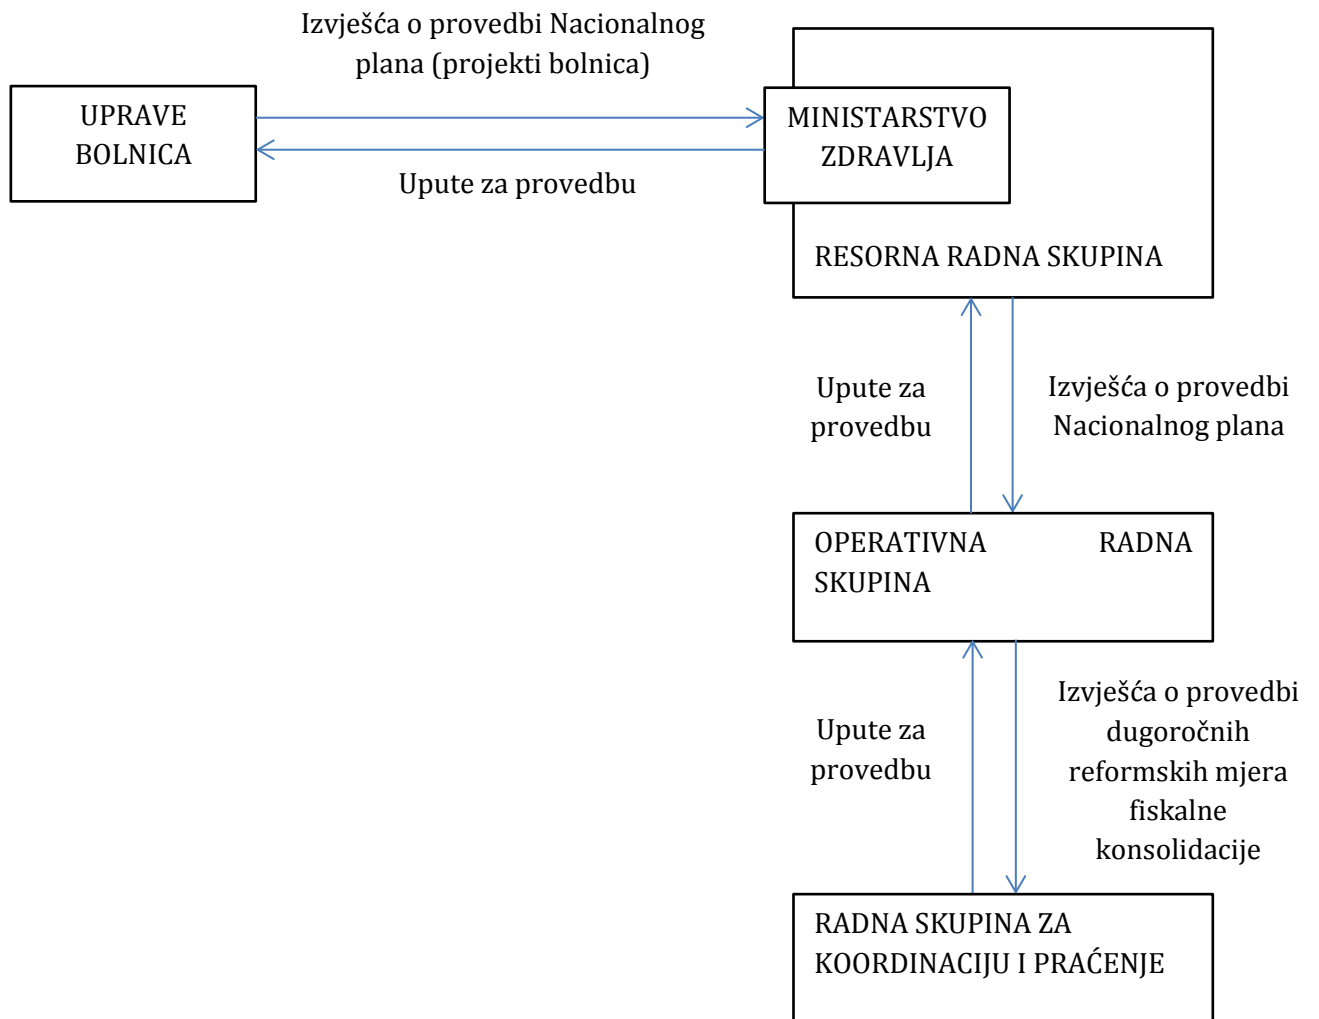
Izvješća o provedbi Nacionalnog plana (projekti bolnica)

UPRAVE BOLNICA

MINISTARSTVO ZDRAVLJA

Upute za provedbu

RESORNA RADNA SKUPINA

Upute za provedbu

Izvješća o provedbi Nacionalnog plana

OPERATIVNA RADNA SKUPINA

Upute za provedbu

Izvješća o provedbi dugoročnih reformskih mjera fiskalne konsolidacije

RADNA SKUPINA ZA KOORDINACIJU I PRAĆENJE